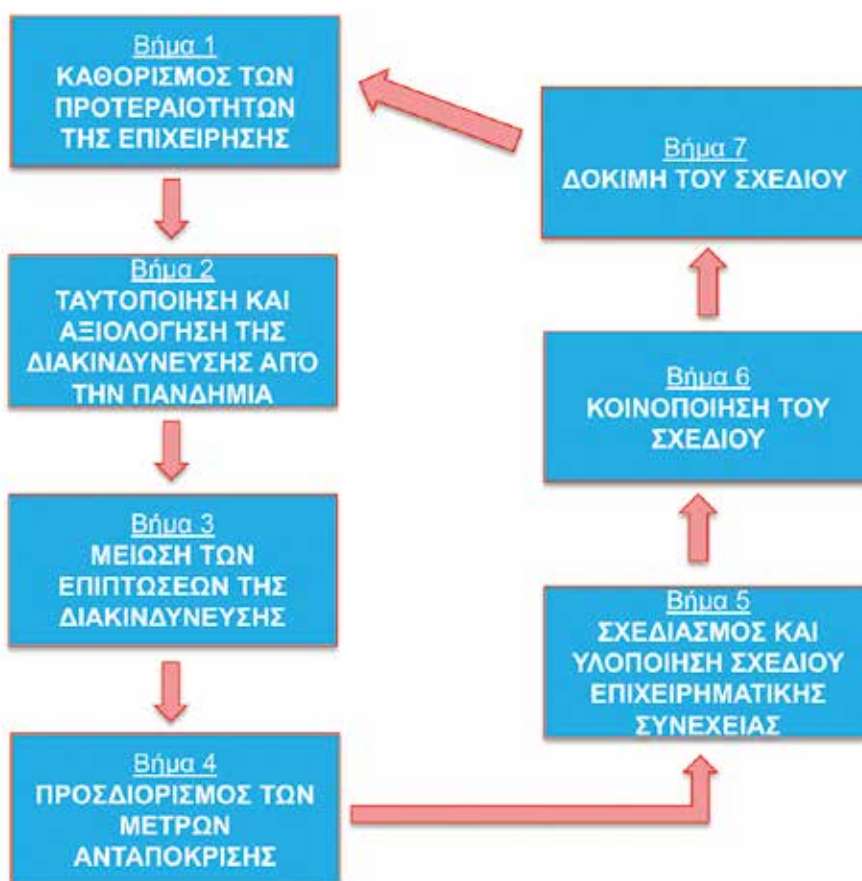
Βήμα 1
ΚΑΘΟΡΙΣΜΟΣ ΤΩΝ ΠΡΟΤΕΡΑΙΟΤΗΤΩΝ ΤΗΣ ΕΠΙΧΕΙΡΗΣΗΣ

Βήμα 2
ΤΑΥΤΟΠΟΙΗΣΗ ΚΑΙ ΑΞΙΟΛΟΓΗΣΗ ΤΗΣ ΔΙΑΚΙΝΔΥΝΕΥΣΗΣ ΑΠΌ ΤΗΝ ΠΑΝΔΗΜΙΑ

Βήμα 3
ΜΕΙΩΣΗ ΤΩΝ ΕΠΙΠΤΩΣΕΩΝ ΤΗΣ ΔΙΑΚΙΝΔΥΝΕΥΣΗΣ

Βήμα 4
ΠΡΟΣΔΙΟΡΙΣΜΟΣ ΤΩΝ ΜΕΤΡΩΝ ΑΝΤΑΠΟΚΡΙΣΗΣ

Βήμα 5
ΣΧΕΔΙΑΣΜΟΣ ΚΑΙ ΥΛΟΠΟΙΗΣΗ ΣΧΕΔΙΟΥ ΕΠΙΧΕΙΡΗΜΑΤΙΚΗΣ ΣΥΝΕΧΕΙΑΣ

Βήμα 6
ΚΟΙΝΟΠΟΙΗΣΗ ΤΟΥ ΣΧΕΔΙΟΥ

Βήμα 7
ΔΟΚΙΜΗ ΤΟΥ ΣΧΕΔΙΟΥ